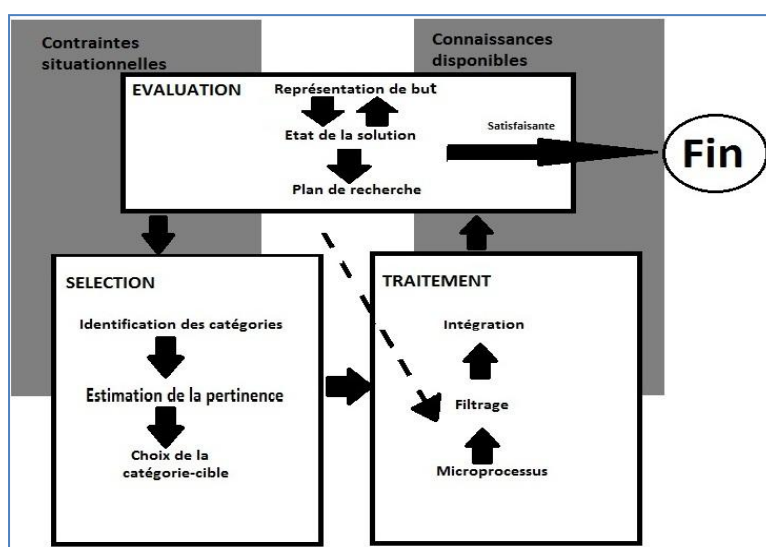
Contraintes situationnelles

Connaissances disponibles

EVALUATION

Représentation de but

Etat de la solution

Plan de recherche

Satisfaisante

Fin

SELECTION

Identification des catégories

Estimation de la pertinence

Choix de la catégorie-cible

TRAITEMENT

Intégration

Filtrage

Microprocessus